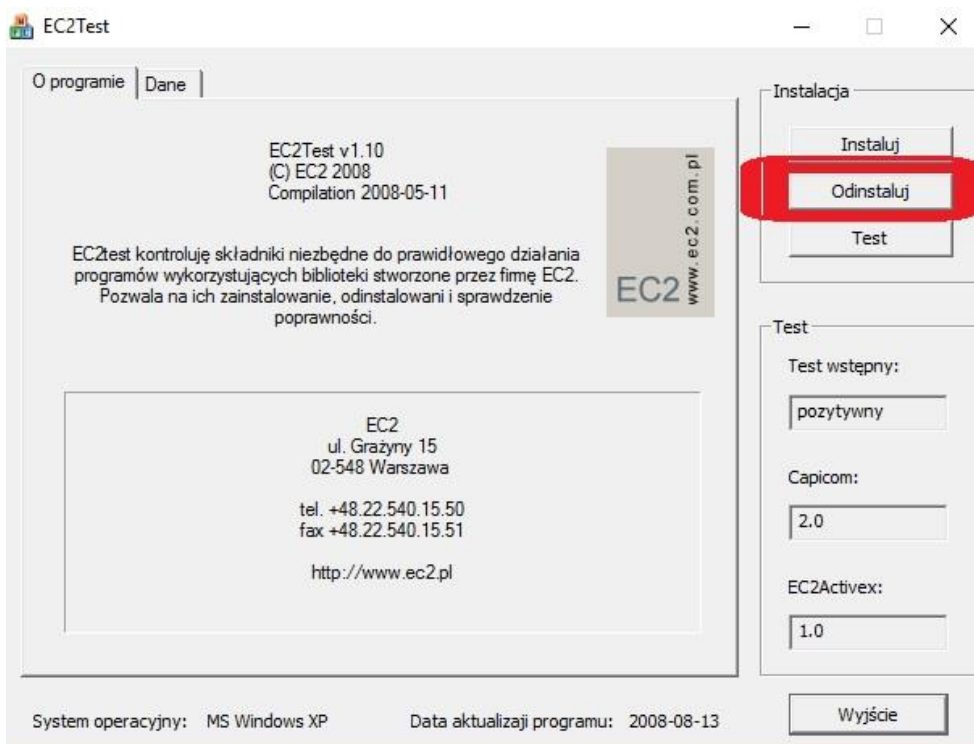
EC2Test

O programie | Dane

EC2Test v1.10
(C) EC2 2008
Compilation 2008-05-11

EC2 www.ec2.com.pl

EC2test kontroluję składniki niezbędne do prawidłowego działania programów wykorzystujących biblioteki stworzone przez firmę EC2. Pozwala na ich zainstalowanie, odinstalowani i sprawdzenie poprawności.

EC2
ul. Grażyny 15
02-548 Warszawa

tel. +48.22.540.15.50
fax +48.22.540.15.51

http://www.ec2.pl

Instalacja
Instaluj
Odinstaluj
Test

Test
Test wstępny:
pozytywny
Capicom:
2.0
EC2Activex:
1.0

System operacyjny: MS Windows XP    Data aktualizaji programu: 2008-08-13

Wyjście